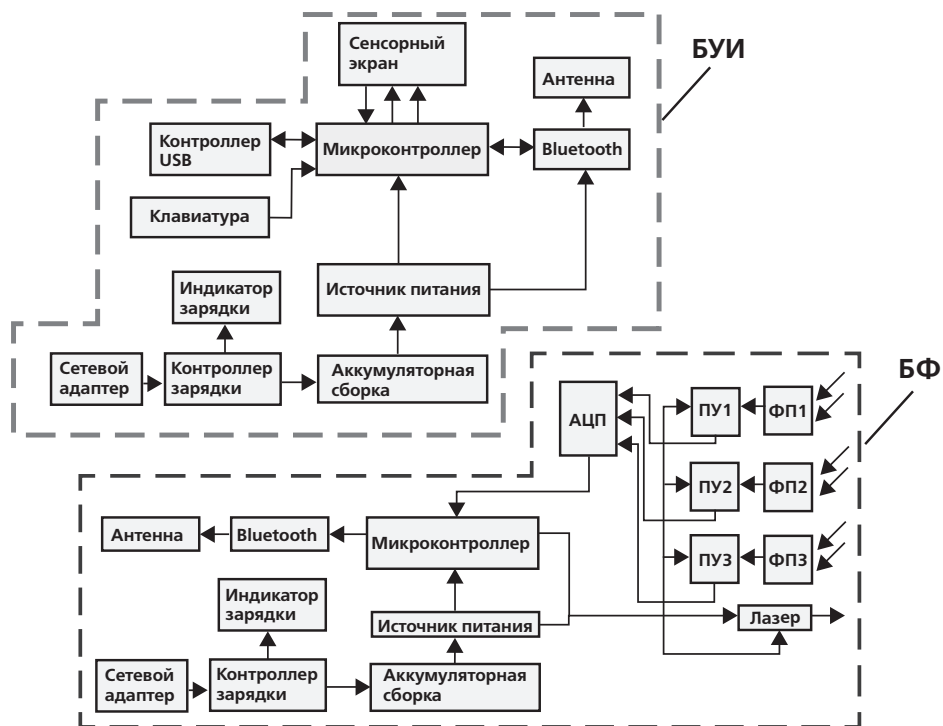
Сенсорный экран

БУИ

Антенна

Контроллер USB

Микроконтроллер

Bluetooth

Клавиатура

Индикатор зарядки

Источник питания

Сетевой адаптер

Контроллер зарядки

Аккумуляторная сборка

БФ

АЦП

ПУ1

ФП1

ПУ2

ФП2

Антенна

Bluetooth

Микроконтроллер

ПУ3

ФП3

Индикатор зарядки

Источник питания

Лазер

Сетевой адаптер

Контроллер зарядки

Аккумуляторная сборка